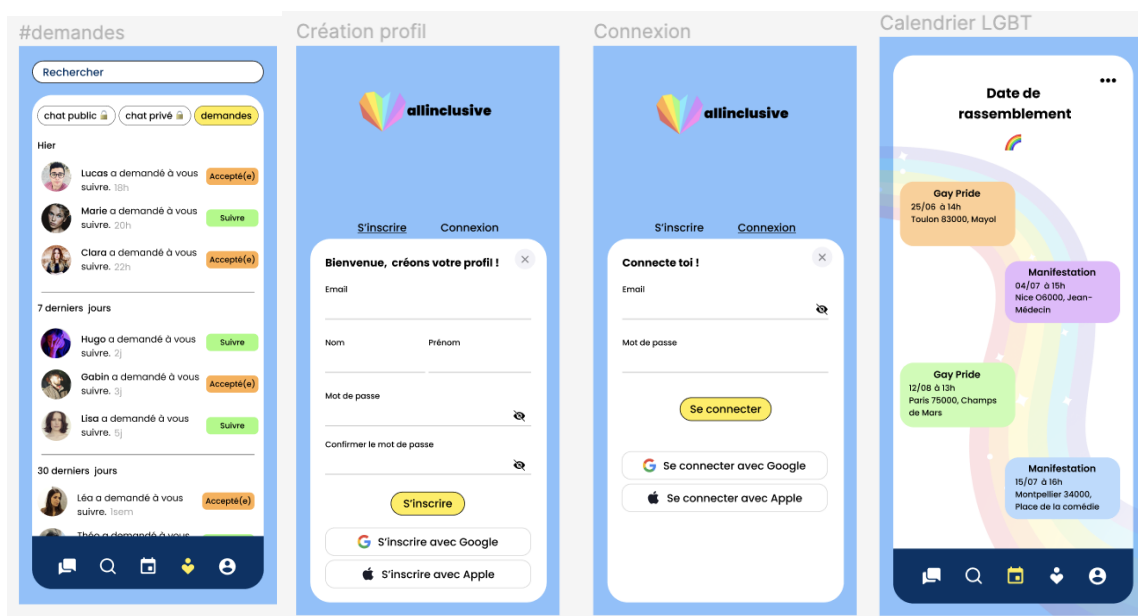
#demandes

Rechercher

chat public 🔒 chat privé 🔒 demandes

Hier

Lucas a demandé à vous suivre. 18h Accepté(e)

Marie a demandé à vous suivre. 20h Suivre

Clara a demandé à vous suivre. 22h Accepté(e)

7 derniers jours

Hugo a demandé à vous suivre. 2j Suivre

Gabin a demandé à vous suivre. 3j Accepté(e)

Lisa a demandé à vous suivre. 5j Suivre

30 derniers jours

Léa a demandé à vous suivre. 1sem Accepté(e)

Théo a demandé à vous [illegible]

Création profil

allinclusive

S'inscrire Connexion

Bienvenue, créons votre profil !

Email

Nom Prénom

Mot de passe

Confirmer le mot de passe

S'inscrire

S'inscrire avec Google

S'inscrire avec Apple

Connexion

allinclusive

S'inscrire Connexion

Connecte toi !

Email

Mot de passe

Se connecter

Se connecter avec Google

Se connecter avec Apple

Calendrier LGBT

Date de rassemblement

Gay Pride
25/06 à 14h
Toulon 83000, Mayol

Manifestation
04/07 à 15h
Nice O6000, Jean-Médecin

Gay Pride
12/08 à 13h
Paris 75000, Champs de Mars

Manifestation
15/07 à 16h
Montpellier 34000, Place de la comédie